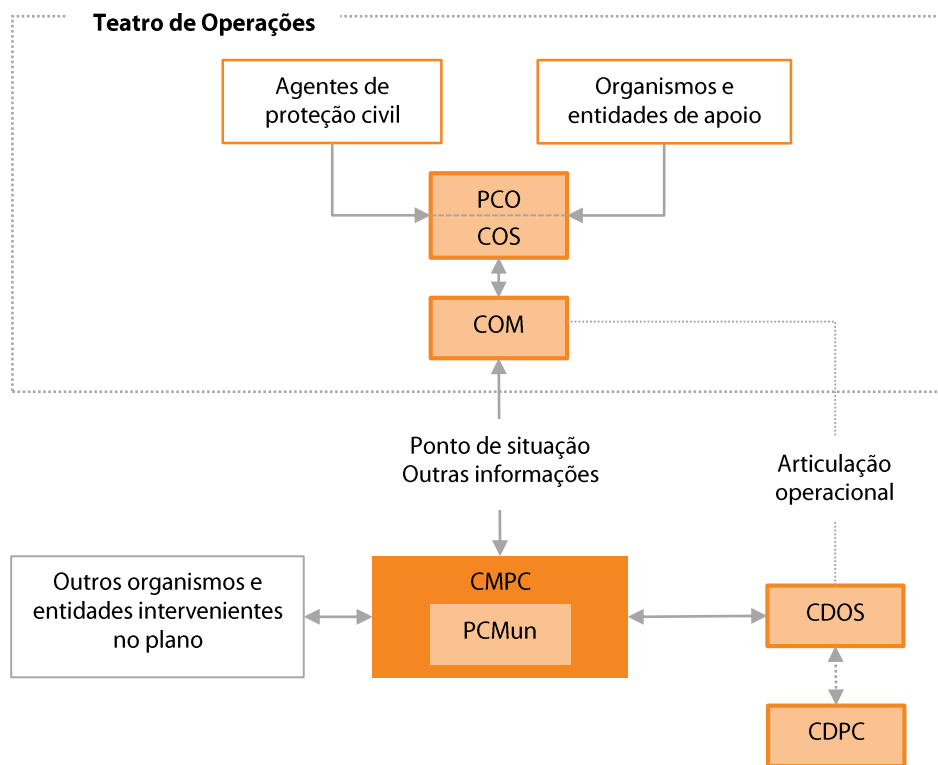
Teatro de Operações

Agentes de proteção civil

Organismos e entidades de apoio

PCO
COS

COM

Ponto de situação
Outras informações

Articulação operacional

Outros organismos e entidades intervenientes no plano

CMPC
PCMun

CDOS

CDPC